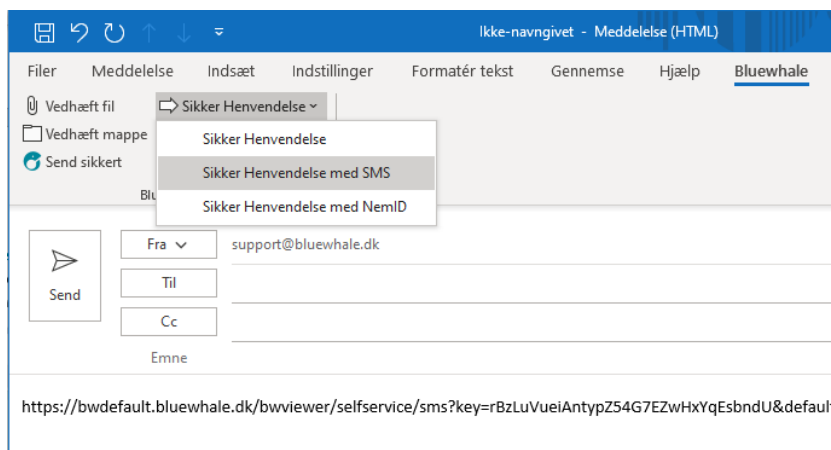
Ikke-navngivet - Meddelelse (HTML)

Filer Meddelelse Indsæt Indstillinger Formatér tekst Gennemse Hjælp Bluewhale

Vedhæft fil
Sikker Henvendelse
Vedhæft mappe
Send sikkert
Blu

Sikker Henvendelse
Sikker Henvendelse med SMS
Sikker Henvendelse med NemID

Send
Fra
support@bluewhale.dk
Til
Cc
Emne

https://bwdefault.bluewhale.dk/bwviewer/selfservice/sms?key=rBzLuVueiAntypZ54G7EZwHxYqEsbndU&default